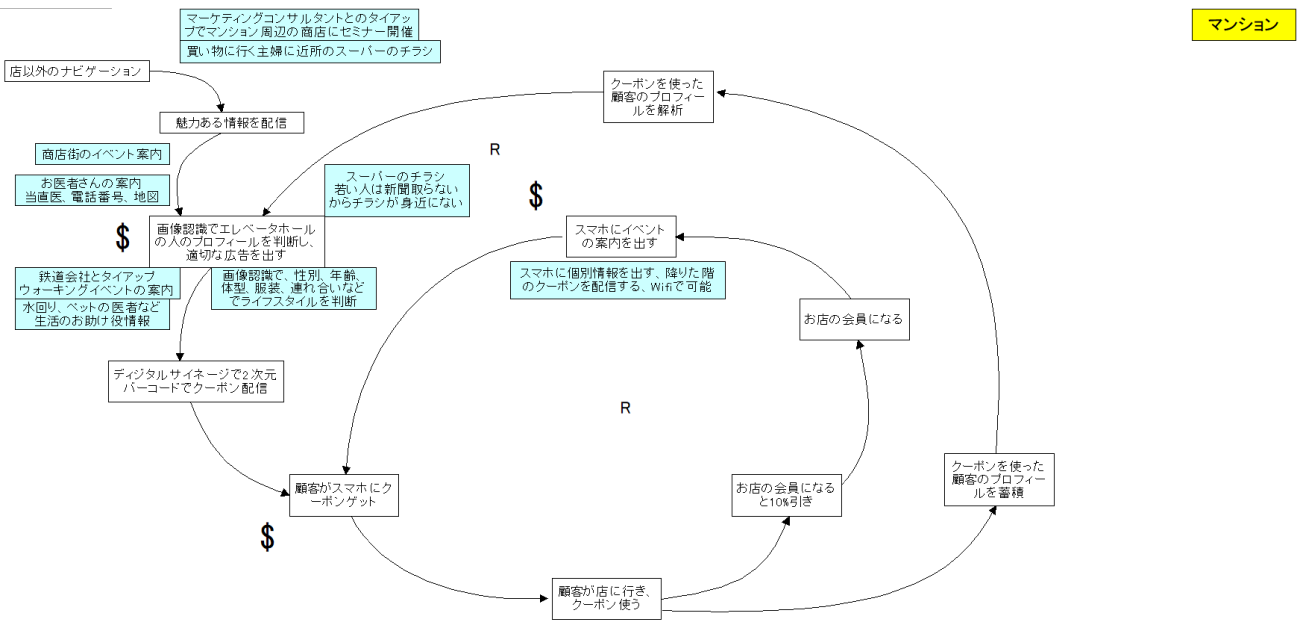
マーケティングコンサルタントとのタイアップでマンション周辺の商店にセミナー開催

買い物に行く主婦に近所のスーパーのチラシ

マンション

店以外のナビゲーション

クーポンを使った顧客のプロフィールを解析

魅力ある情報を配信

R

商店街のイベント案内

お医者さんの案内
当直医、電話番号、地図

スーパーのチラシ
若い人は新聞取らないからチラシが身近にない

$

$

画像認識でエレベータホールの人のプロフィールを判断し、適切な広告を出す

スマホにイベントの案内を出す

鉄道会社とタイアップ
ウォーキングイベントの案内

画像認識で、性別、年齢、体型、服装、連れ合いなどでライフスタイルを判断

スマホに個別情報を出す、降りた階のクーポンを配信する、Wifiで可能

水回り、ペットの医者など生活のお助け役情報

お店の会員になる

ディジタルサイネージで2次元バーコードでクーポン配信

R

クーポンを使った顧客のプロフィールを蓄積

お店の会員になると10%引き

顧客がスマホにクーポンゲット

$

顧客が店に行き、クーポン使う